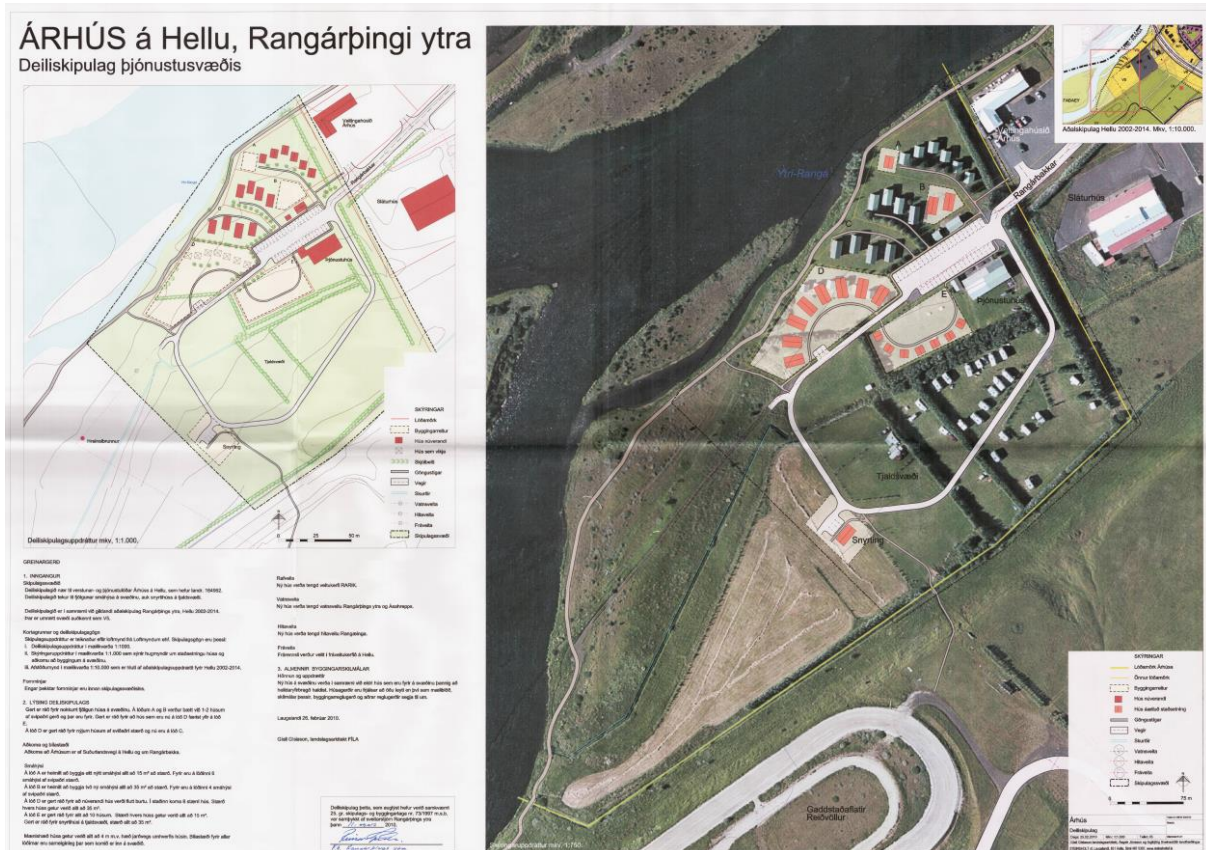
ÁRHÚS á Hellu, Rangárþingi ytra
Deiliskipulag þjónustusvæðis

Vallargerði Árhús

Sláturhús

Þjónustuhús

Tjaldsvæði

Snyrting

Hreinsibrunnur

SKÝRINGAR
Lóðamörk
Byggingarreitur
Hús núverandi
Hús sem víkja
Skjólbelti
Göngustígar
Vegir
Skurðir
Vatnsveita
Hitaveita
Frárveita
Skipulagssvæði

Deiliskipulagsuppdráttur mkv. 1:1.000

0 25 50 m

GREINARGERÐ

1. INNGANGUR
Skipulagssvæðið
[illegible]

Deiliskipulagið er í samræmi við gildandi aðalskipulag Rangárþings ytra, Hellu 2002-2014. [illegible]

Kortagrunnur og deiliskipulagsgögn
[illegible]

Fornminjar
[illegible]

2. LÝSING DEILISKIPULAGS
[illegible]

Aðkoma og bílastæði
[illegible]

Snyrtingar
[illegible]

Rafveita
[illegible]

Vatnsveita
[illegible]

Hitaveita
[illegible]

Fráveita
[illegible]

3. ALMENNIR BYGGINGARSKILMÁLAR
Hönnun og uppdrættir
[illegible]

Laugarandi 25. febrúar 2010.

Gísli Gíslason, landslagsarkitekt FÍLA

Deiliskipulag þetta, sem auglýst hefur verið samkvæmt 25. gr. skipulags- og byggingarlaga nr. 73/1997 m.s.br. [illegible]

Ytri-Rangá

Þjónustuhús

Rangárbakkar

Íþróttahúsið Hellu

Sláturhús

Tjaldsvæði

Snyrting

Gaddstaðaflatir Reiðvöllur

Aðalskipulag Hellu 2002-2014. Mkv. 1:10.000.

SKÝRINGAR
Lóðamörk Árhúss
Önnur lóðamörk
Byggingarreitur
Hús núverandi
Hús ásetud staðsetning
Göngustígar
Vegir
Skurðir
Vatnsveita
Hitaveita
Fráveita
Skipulagssvæði

0 75 m

Árhús
Deiliskipulag
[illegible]

Deiliskipulagsuppdráttur mkv. 1:1.750